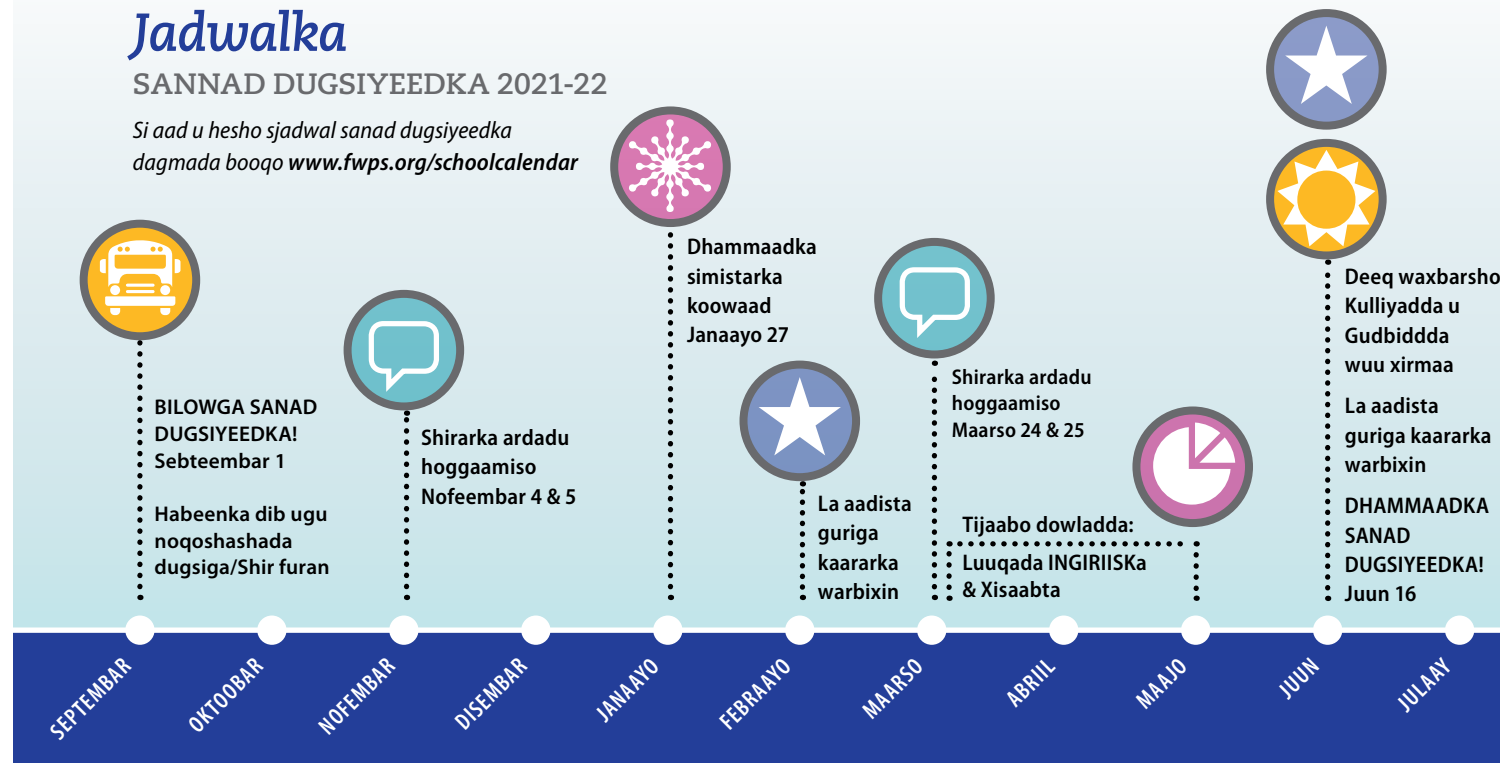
Jadwalka

SANNAD DUGSIYEEDKA 2021-22

Si aad u hesho sjadwal sanad dugsiyeedka dagmada booqo www.fwps.org/schoolcalendar

BILOWGA SANAD DUGSIYEEDKA! Sebteembar 1

Habeenka dib ugu noqoshashada dugsiga/Shir furan

Shirarka ardadu hoggaamiso Nofeembar 4 & 5

Dhammaadka simistarka koowaad Janaayo 27

La aadista guriga kaararka warbixin

Shirarka ardadu hoggaamiso Maarso 24 & 25

Tijaabo dowladda: Luuqada INGIRIISKa & Xisaabta

Deeq waxbarsho Kulliyadda u Gudbiddda wuu xirmaa

La aadista guriga kaararka warbixin

DHAMMAADKA SANAD DUGSIYEEDKA! Juun 16

SEPTEMBAR
OKTOOBAR
NOFEMBAR
DISEMBAR
JANAAYO
FEBRAAYO
MAARSO
ABRIIL
MAAJO
JUUN
JULAAY